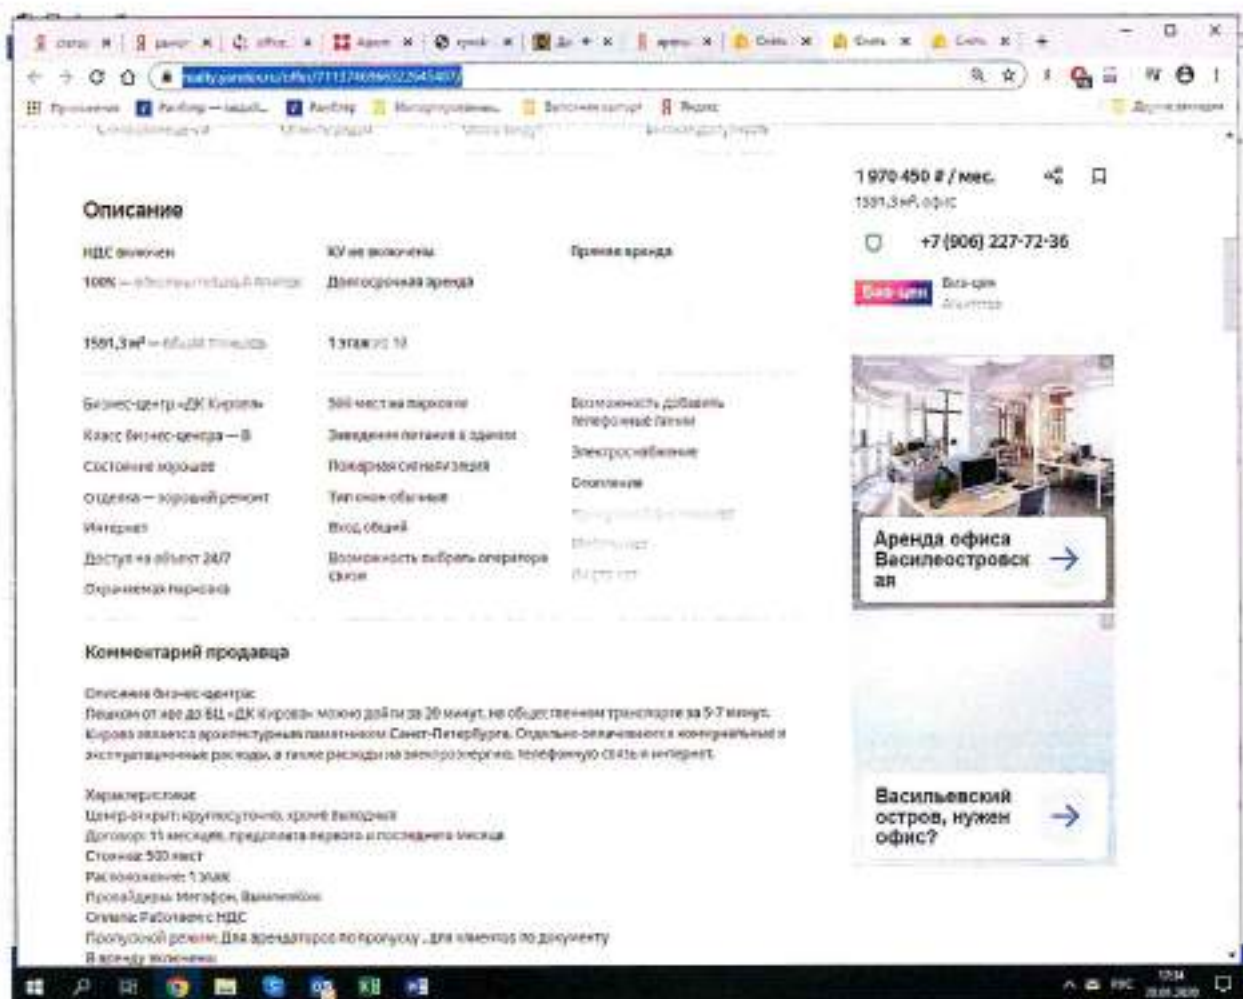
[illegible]

Описание

НДС включен
100% — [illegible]
КУ не включены
Долгосрочная аренда
Прямая аренда

1581,3 м² — общая площадь
1 этаж из 10

Бизнес-центр «ДК Кирова»
Класс бизнес-центра — B
Состояние хорошее
Отделка — хороший ремонт
Интернет
Доступ на объект 24/7
Охраняемая парковка

500 мест на парковке
Заведения питания в здании
Пожарная сигнализация
Тип окон обычные
Вход общий
Возможность выбрать оператора связи

Возможность добавить телефонные линии
Электроснабжение
Отопление
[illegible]
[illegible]
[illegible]

Комментарий продавца

Описание бизнес-центра:
Пешком от метро до БЦ «ДК Кирова» можно дойти за 20 минут, на общественном транспорте за 5-7 минут. Кирова является архитектурным памятником Санкт-Петербурга. Отдельно оплачиваются коммунальные и эксплуатационные расходы, а также расходы на электроэнергию, телефонную связь и интернет.

Характеристики:
Центр открыт: круглосуточно, кроме выходных
Договор: 11 месяцев, предоплата первого и последнего месяца
Стоянка: 500 мест
Расположение: 1 этаж
Провайдеры: Мегафон, Билайн
Оплата: Работаем с НДС
Пропускной режим: Для арендаторов по пропуску , для клиентов по документу
В аренду включено

1 970 450 ₽ / мес.
1581,3 м², офис

+7 (906) 227-72-36

Без цен
Без цен
Агентство

Аренда офиса Василеостровская

Васильевский остров, нужен офис?